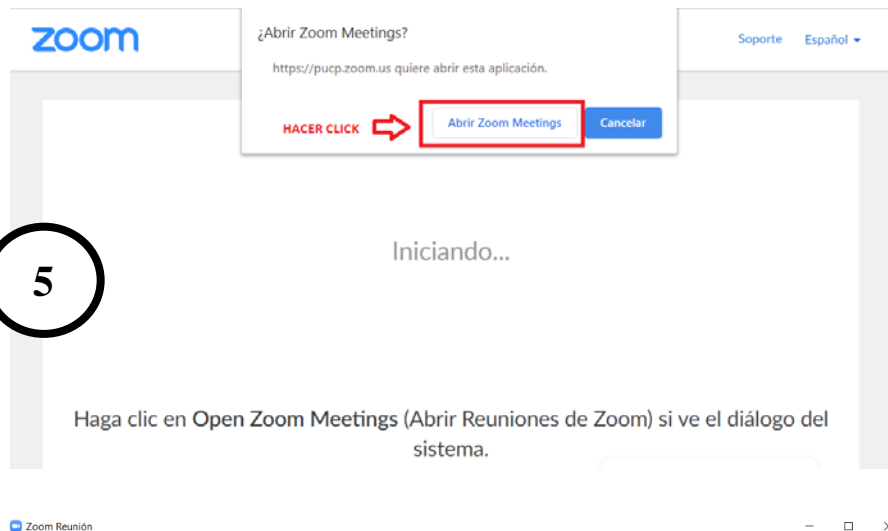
zoom

¿Abrir Zoom Meetings?

https://pucp.zoom.us quiere abrir esta aplicación.

HACER CLICK

Abrir Zoom Meetings

Cancelar

Soporte

Español

5

Iniciando...

Haga clic en Open Zoom Meetings (Abrir Reuniones de Zoom) si ve el diálogo del sistema.

Zoom Reunión